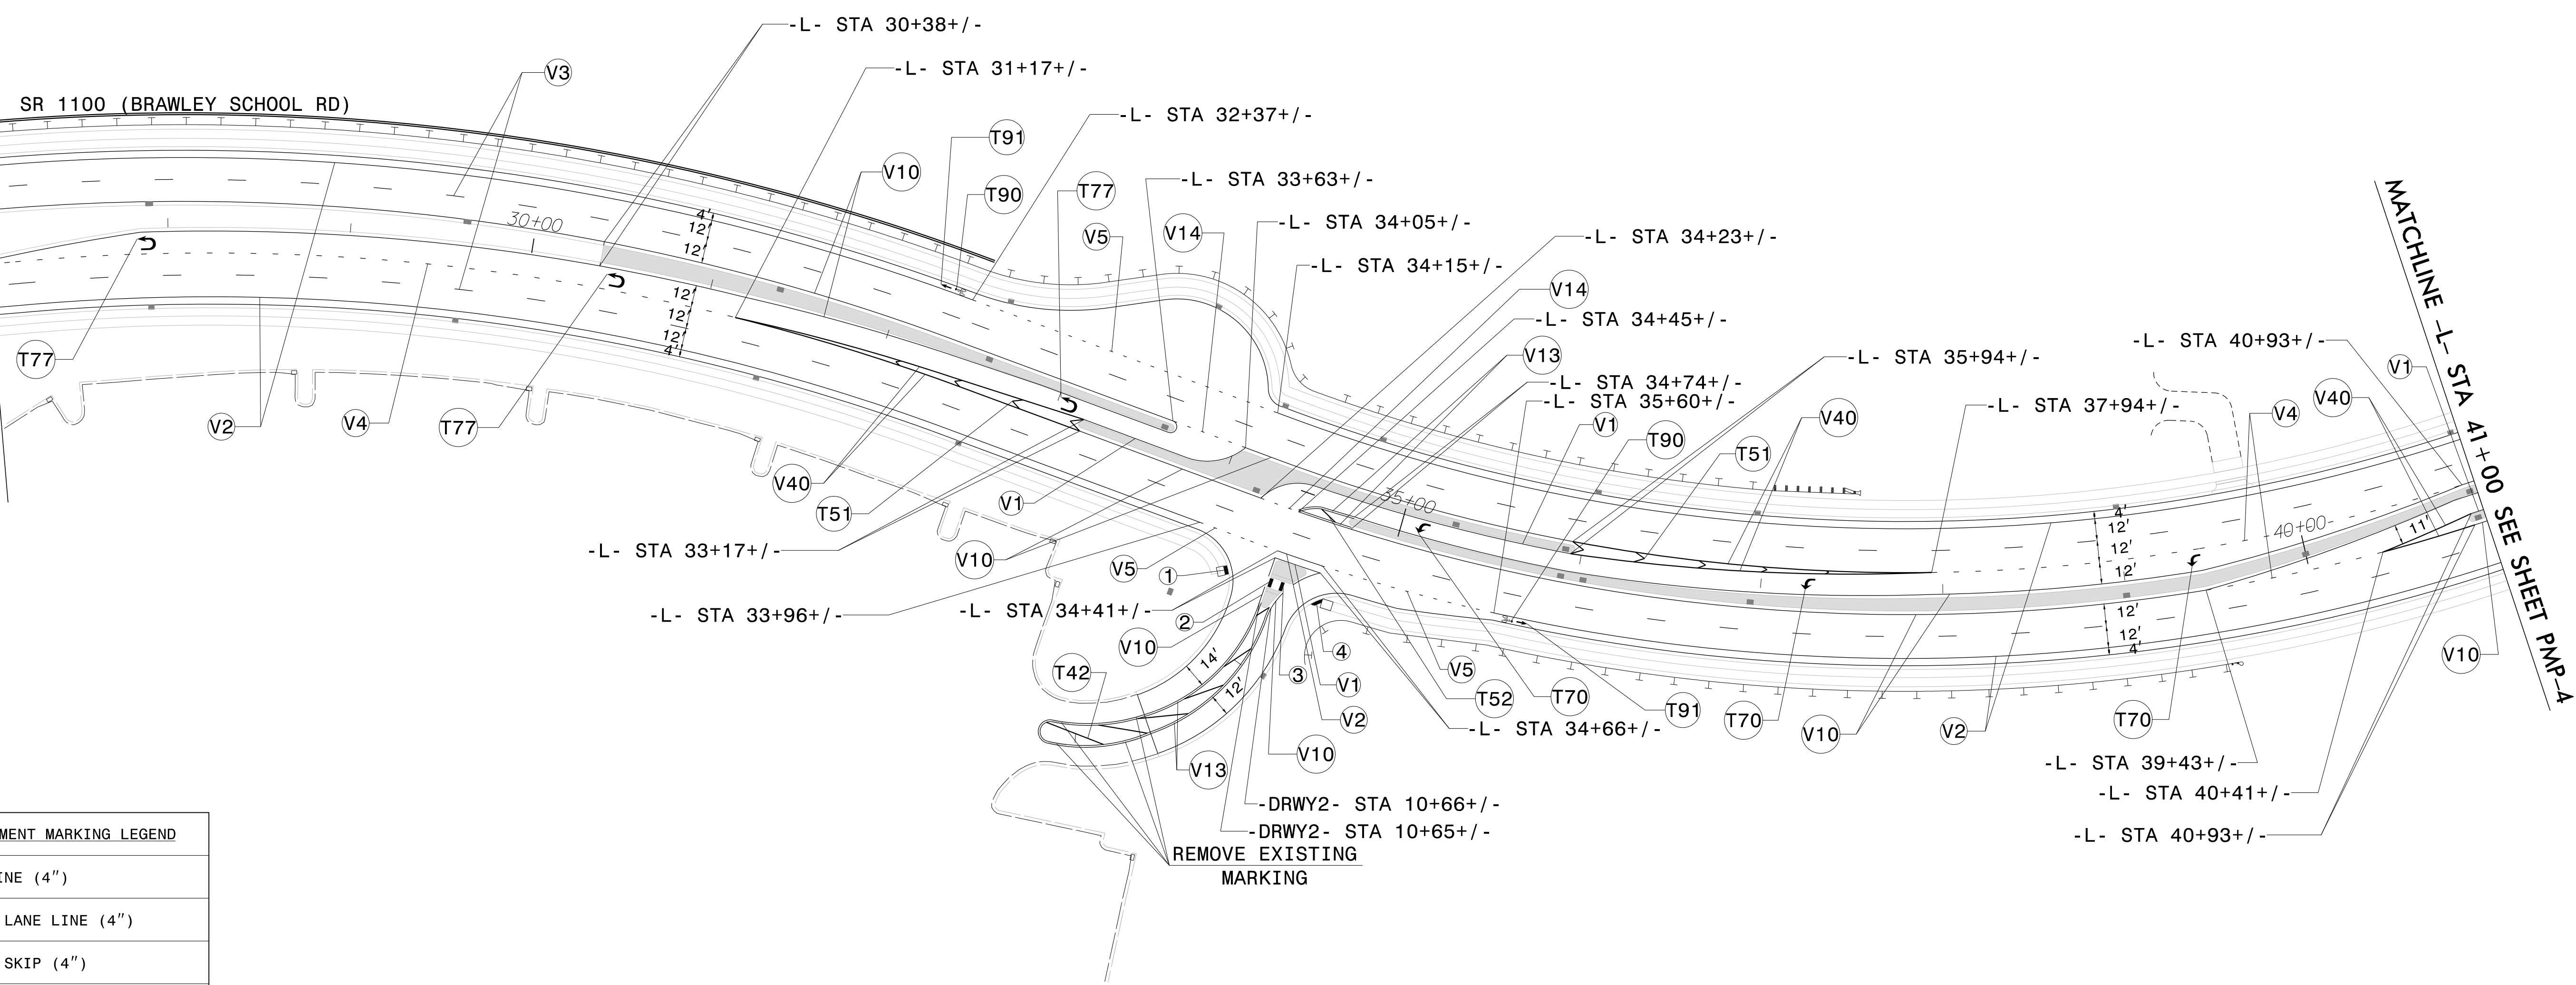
-L- STA 30+38+/-

-L- STA 31+17+/-

-L- STA 32+37+/-

V3

SR 1100 (BRAWLEY SCHOOL RD)

T91

V10

T90

T77

-L- STA 33+63+/-

V5

V14

-L- STA 34+05+/-

-L- STA 34+23+/-

-L- STA 34+15+/-

30+00

4'
12'
12'

12'
12'
12'
4'

V14

-L- STA 34+45+/-

V13

-L- STA 34+74+/-

-L- STA 35+60+/-

-L- STA 35+94+/-

-L- STA 40+93+/-

MATCHLINE -L- STA 41+00 SEE SHEET PMP-4

V1

V40

V4

-L- STA 37+94+/-

V40

V1

T90

T51

T77

V2

V4

T77

V40

T51

V1

V10

V5

-L- STA 33+17+/-

-L- STA 33+96+/-

-L- STA 34+41+/-

1

2

V10

35+00

40+00

4'
12'
12'
12'

12'
12'
4'

11'

14'

12'

T42

3

4

V1

V2

V10

V13

V5

T52

T70

T91

T70

V10

V2

T70

V10

-L- STA 34+66+/-

-L- STA 39+43+/-

-L- STA 40+41+/-

-L- STA 40+93+/-

-DRWY2- STA 10+66+/-

-DRWY2- STA 10+65+/-

REMOVE EXISTING MARKING

| MENT MARKING LEGEND |
|---|
| INE (4") |
| LANE LINE (4") |
| SKIP (4") |